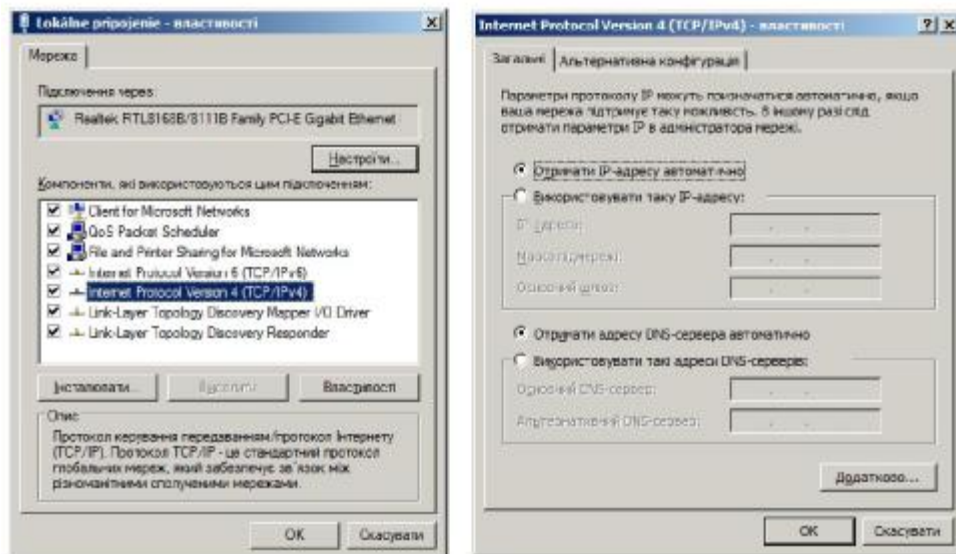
Lokálne pripojenie - властивості
x
Мережа

Підключення через:
Realtek RTL8168B/8111B Family PCI-E Gigabit Ethernet
Настроїти...

Компоненти, які використовуються цим підключенням:
Client for Microsoft Networks
QoS Packet Scheduler
File and Printer Sharing for Microsoft Networks
Internet Protocol Version 6 (TCP/IPv6)
Internet Protocol Version 4 (TCP/IPv4)
Link-Layer Topology Discovery Mapper I/O Driver
Link-Layer Topology Discovery Responder

Інсталювати...
Видалити
Властивості

Опис
Протокол керування передаванням/протокол Інтернету (TCP/IP). Протокол TCP/IP - це стандартний протокол глобальних мереж, який забезпечує зв'язок між різноманітними сполученими мережами.

OK
Скасувати

Internet Protocol Version 4 (TCP/IPv4) - властивості
? x
Загальні
Альтернативна конфігурація

Параметри протоколу IP можуть призначатися автоматично, якщо ваша мережа підтримує таку можливість. В іншому разі слід отримати параметри IP в адміністратора мережі.

Отримати IP-адресу автоматично
Використовувати таку IP-адресу:
IP-адреса:
Маска підмережі:
Основний шлюз:

Отримати адресу DNS-сервера автоматично
Використовувати такі адреси DNS-серверів:
Основний DNS-сервер:
Альтернативний DNS-сервер:

Додатково...

OK
Скасувати